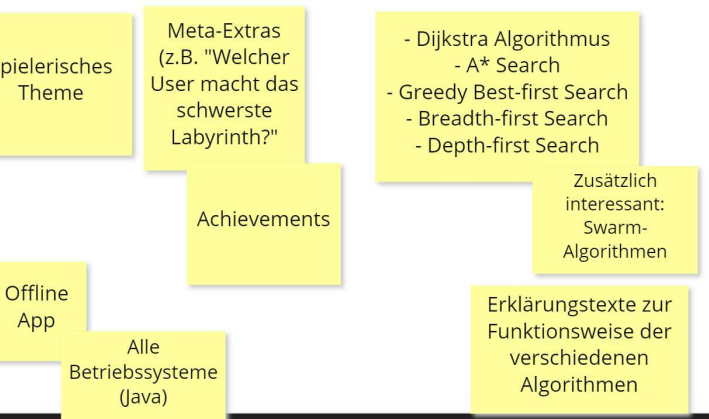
pielerisches Theme

Meta-Extras (z.B. "Welcher User macht das schwerste Labyrinth?"

- Dijkstra Algorithmus
- A* Search
- Greedy Best-first Search
- Breadth-first Search
- Depth-first Search

Zusätzlich interessant: Swarm-Algorithmen

Achievements

Offline App

Alle Betriebssysteme (Java)

Erklärungstexte zur Funktionsweise der verschiedenen Algorithmen